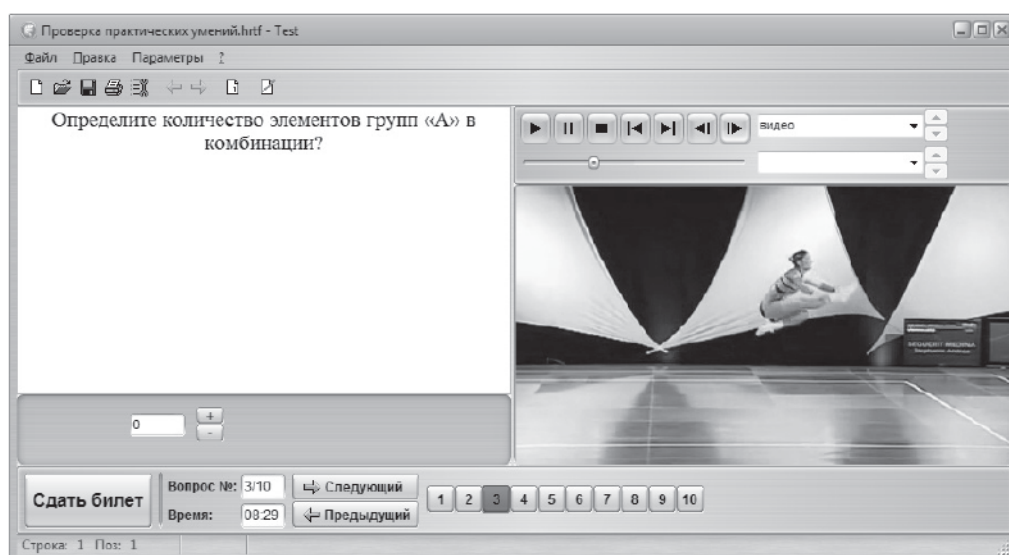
Проверка практических умений.htf - Test

Файл Правка Параметры ?

Определите количество элементов групп «А» в комбинации?

видео

0

+
-

Сдать билет

Вопрос №: 3/10
Время: 08:29

Следующий
Предыдущий

1 2 3 4 5 6 7 8 9 10

Строка: 1 Поз: 1